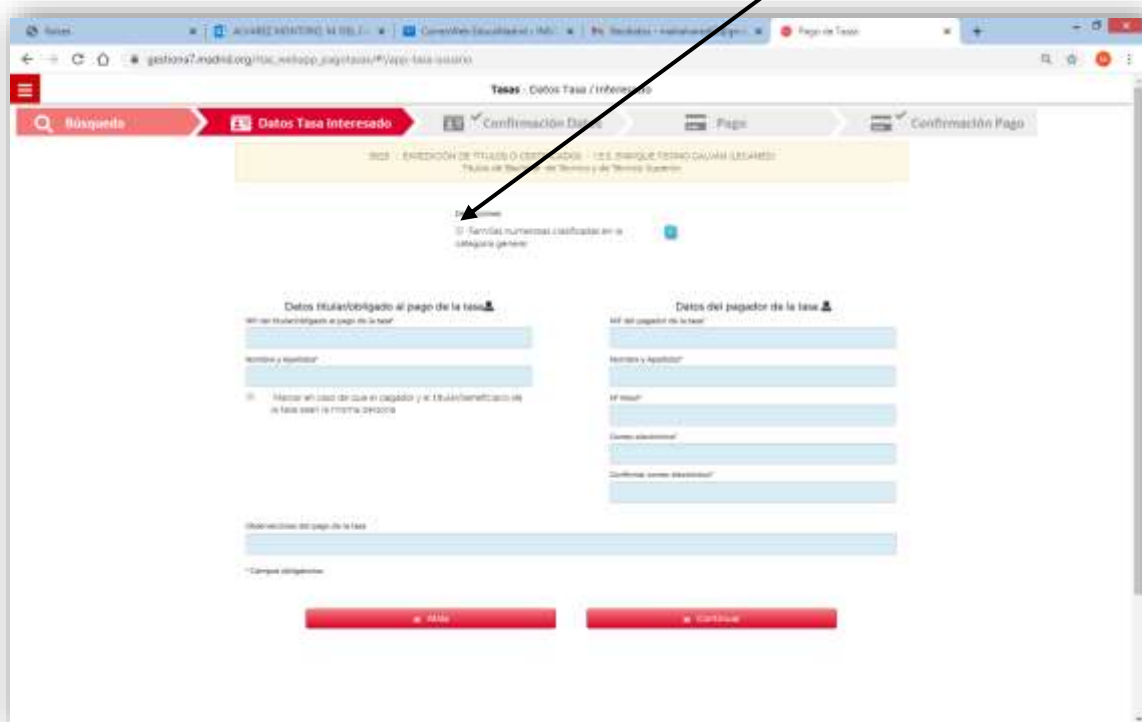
Tasas · Datos Tasa / Interesado

Búsqueda

Datos Tasa Interesado

Confirmación Datos

Pago

Confirmación Pago

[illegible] · EXPEDICIÓN DE TÍTULOS O CERTIFICADOS · I.E.S. ENRIQUE TIERNO GALVÁN (LEGANÉS)
Título de Bachiller, de Técnico y de Técnico Superior

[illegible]
Familias numerosas clasificadas en la categoría general

Datos titular/obligado al pago de la tasa

NIF del titular/obligado al pago de la tasa*

Nombre y Apellidos*

Marcar en caso de que el pagador y el titular/beneficiario de la tasa sean la misma persona

Datos del pagador de la tasa

NIF del pagador de la tasa*

Nombre y Apellidos*

Nº Móvil*

Correo electrónico*

Confirmar correo electrónico*

Observaciones del pago de la tasa

* Campos obligatorios

Atrás

Continuar